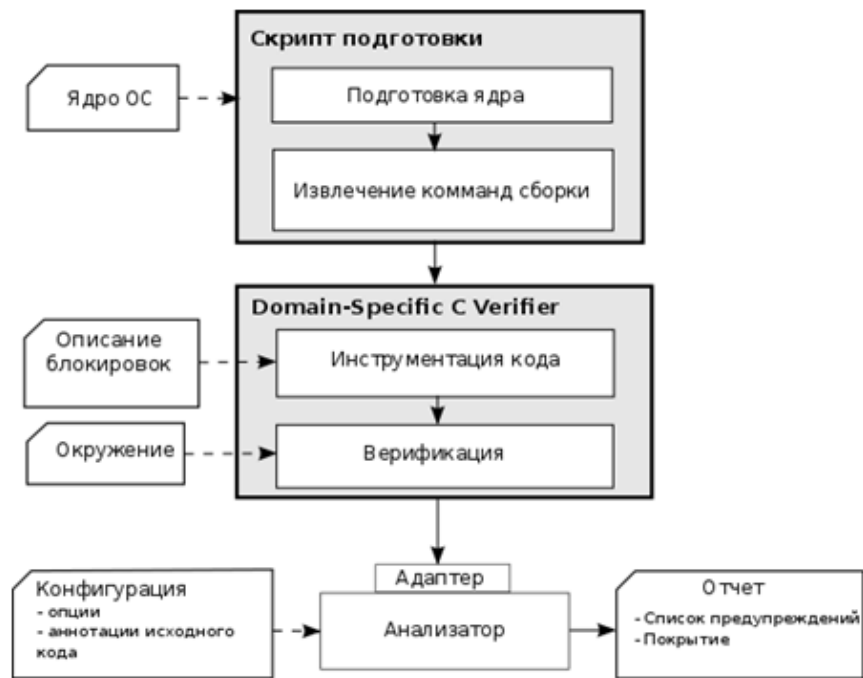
Скрипт подготовки

Ядро ОС

Подготовка ядра

Извлечение комманд сборки

Domain-Specific C Verifier

Описание блокировок

Инструментация кода

Окружение

Верификация

Конфигурация
- опции
- аннотации исходного кода

Адаптер

Анализатор

Отчет
- Список предупреждений
- Покрытие